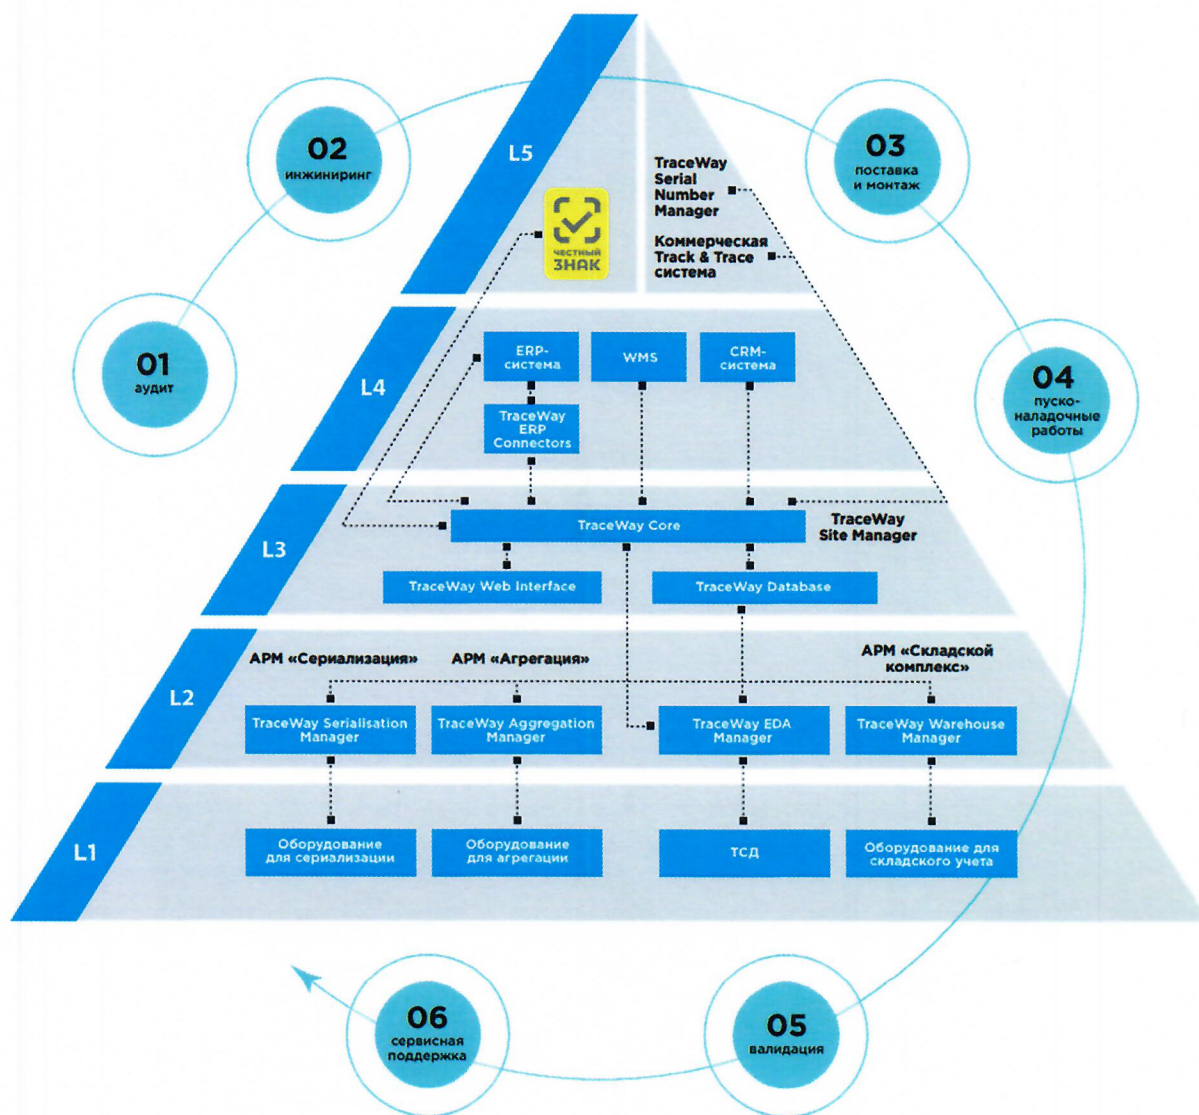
02
инжиниринг

L5

ЧЕСТНЫЙ ЗНАК

TraceWay Serial Number Manager

Коммерческая Track & Trace система

03
поставка и монтаж

01
аудит

L4

ERP-система

WMS

CRM-система

TraceWay ERP Connectors

04
пуско-наладочные работы

L3

TraceWay Core

TraceWay Site Manager

TraceWay Web Interface

TraceWay Database

L2

АРМ «Сериализация»

АРМ «Агрегация»

АРМ «Складской комплекс»

TraceWay Serialisation Manager

TraceWay Aggregation Manager

TraceWay EDA Manager

TraceWay Warehouse Manager

L1

Оборудование для сериализации

Оборудование для агрегации

ТСД

Оборудование для складского учета

06
сервисная поддержка

05
валидация